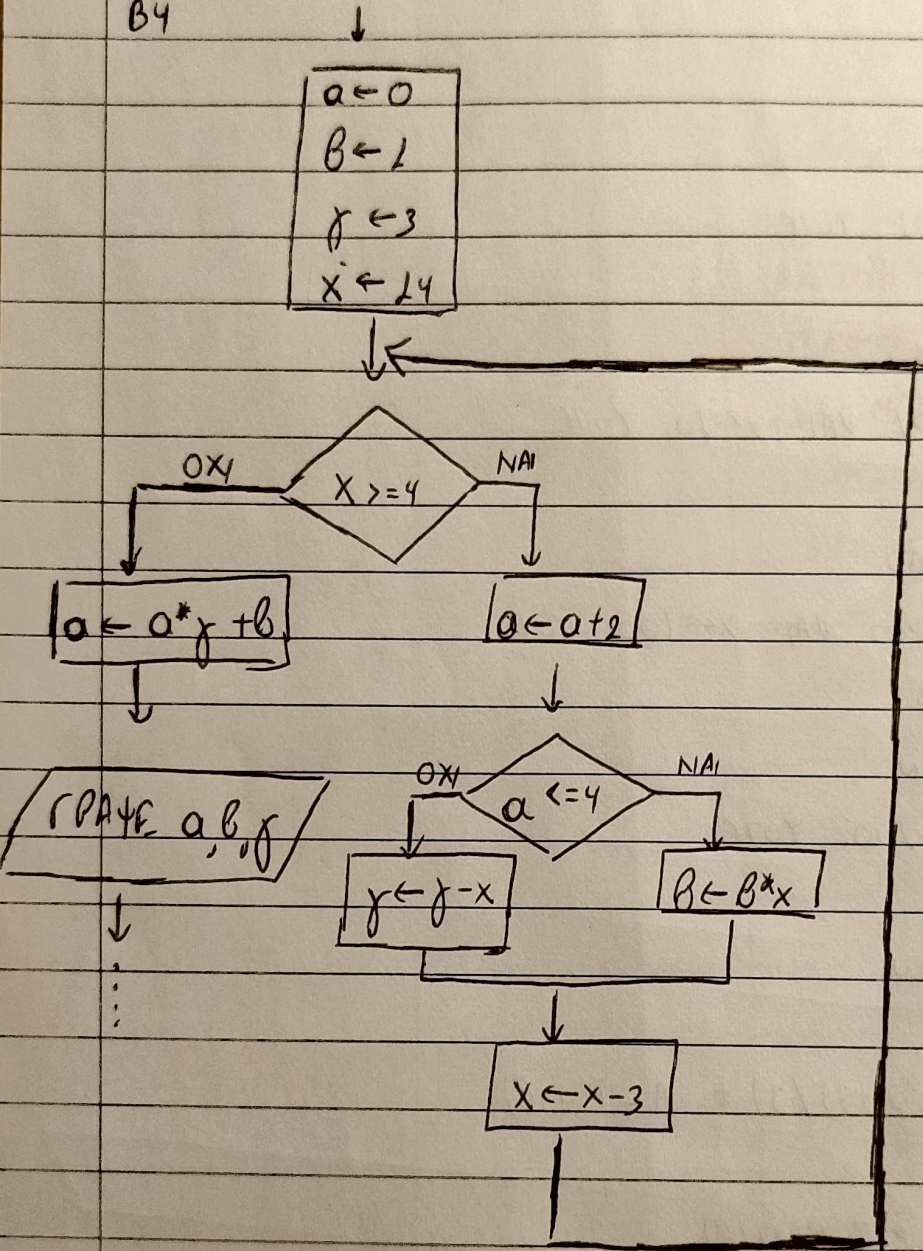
B4

$\alpha \leftarrow 0$
$\beta \leftarrow 1$
$\gamma \leftarrow 3$
$x \leftarrow 14$

ΟΧΙ
$x >= 4$
ΝΑΙ

$\alpha \leftarrow \alpha * \gamma + \beta$

$\alpha \leftarrow \alpha + 2$

ΟΧΙ
$\alpha <= 4$
ΝΑΙ

ΓΡΑΨΕ $\alpha, \beta, \gamma$

$\gamma \leftarrow \gamma - x$

$\beta \leftarrow \beta * x$

$x \leftarrow x - 3$